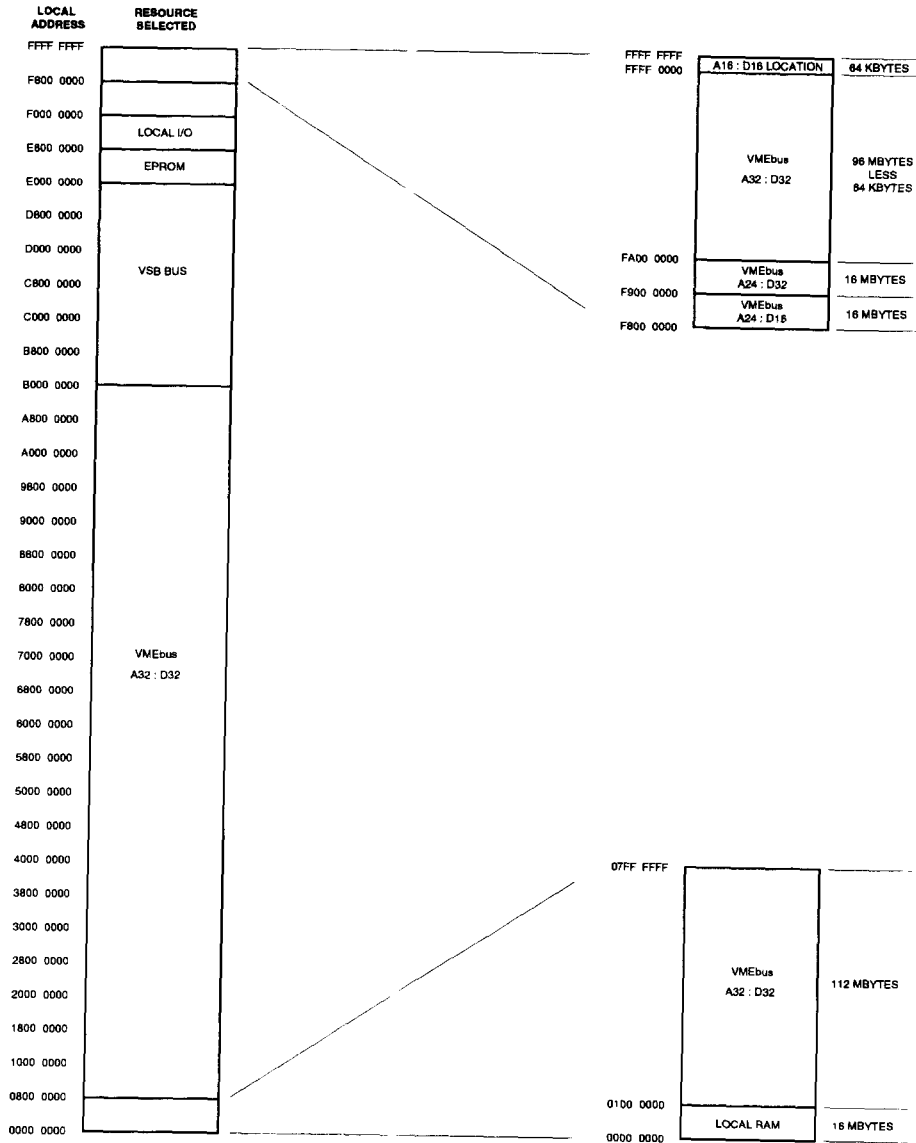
LOCAL ADDRESS

RESOURCE SELECTED

FFFF FFFF
F800 0000
F000 0000
E800 0000
E000 0000
D800 0000
D000 0000
C800 0000
C000 0000
B800 0000
B000 0000
A800 0000
A000 0000
9800 0000
9000 0000
8800 0000
8000 0000
7800 0000
7000 0000
6800 0000
6000 0000
5800 0000
5000 0000
4800 0000
4000 0000
3800 0000
3000 0000
2800 0000
2000 0000
1800 0000
1000 0000
0800 0000
0000 0000

LOCAL I/O

EPROM

VSB BUS

VMEbus
A32 : D32

FFFF FFFF
FFFF 0000
A16 : D16 LOCATION
64 KBYTES

VMEbus
A32 : D32
96 MBYTES LESS 64 KBYTES

FA00 0000
VMEbus
A24 : D32
16 MBYTES
F900 0000
VMEbus
A24 : D16
16 MBYTES
F800 0000

07FF FFFF
VMEbus
A32 : D32
112 MBYTES

0100 0000
LOCAL RAM
16 MBYTES
0000 0000